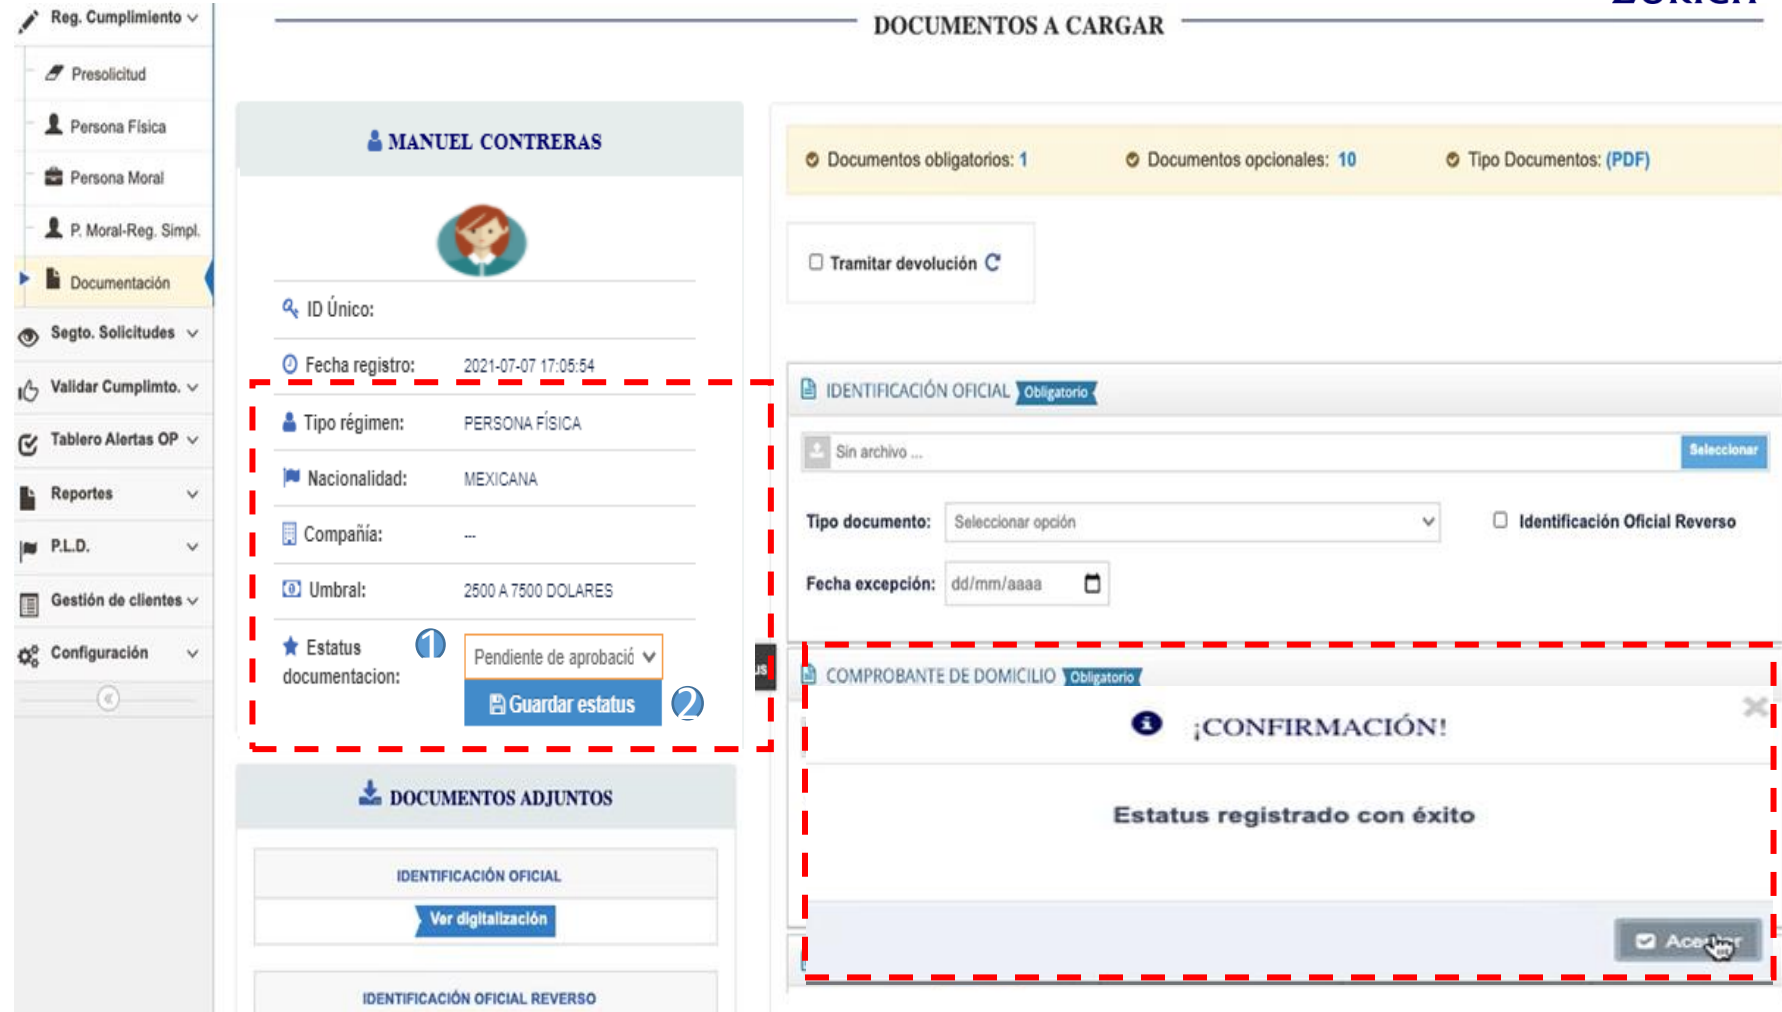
Reg. Cumplimiento
Presolicitud
Persona Física
Persona Moral
P. Moral-Reg. Simpl.
Documentación
Segto. Solicitudes
Validar Cumplimto.
Tablero Alertas OP
Reportes
P.L.D.
Gestión de clientes
Configuración

DOCUMENTOS A CARGAR

MANUEL CONTRERAS

ID Único:
Fecha registro: 2021-07-07 17:05:54
Tipo régimen: PERSONA FÍSICA
Nacionalidad: MEXICANA
Compañía: --
Umbral: 2500 A 7500 DOLARES
Estatus documentacion: 1 Pendiente de aprobació
Guardar estatus 2

DOCUMENTOS ADJUNTOS
IDENTIFICACIÓN OFICIAL
Ver digitalización
IDENTIFICACIÓN OFICIAL REVERSO

Documentos obligatorios: 1
Documentos opcionales: 10
Tipo Documentos: (PDF)

Tramitar devolución

IDENTIFICACIÓN OFICIAL Obligatorio
Sin archivo ...
Seleccionar
Tipo documento: Seleccionar opción
Identificación Oficial Reverso
Fecha excepción: dd/mm/aaaa

COMPROBANTE DE DOMICILIO Obligatorio

¡CONFIRMACIÓN!
Estatus registrado con éxito
Aceptar